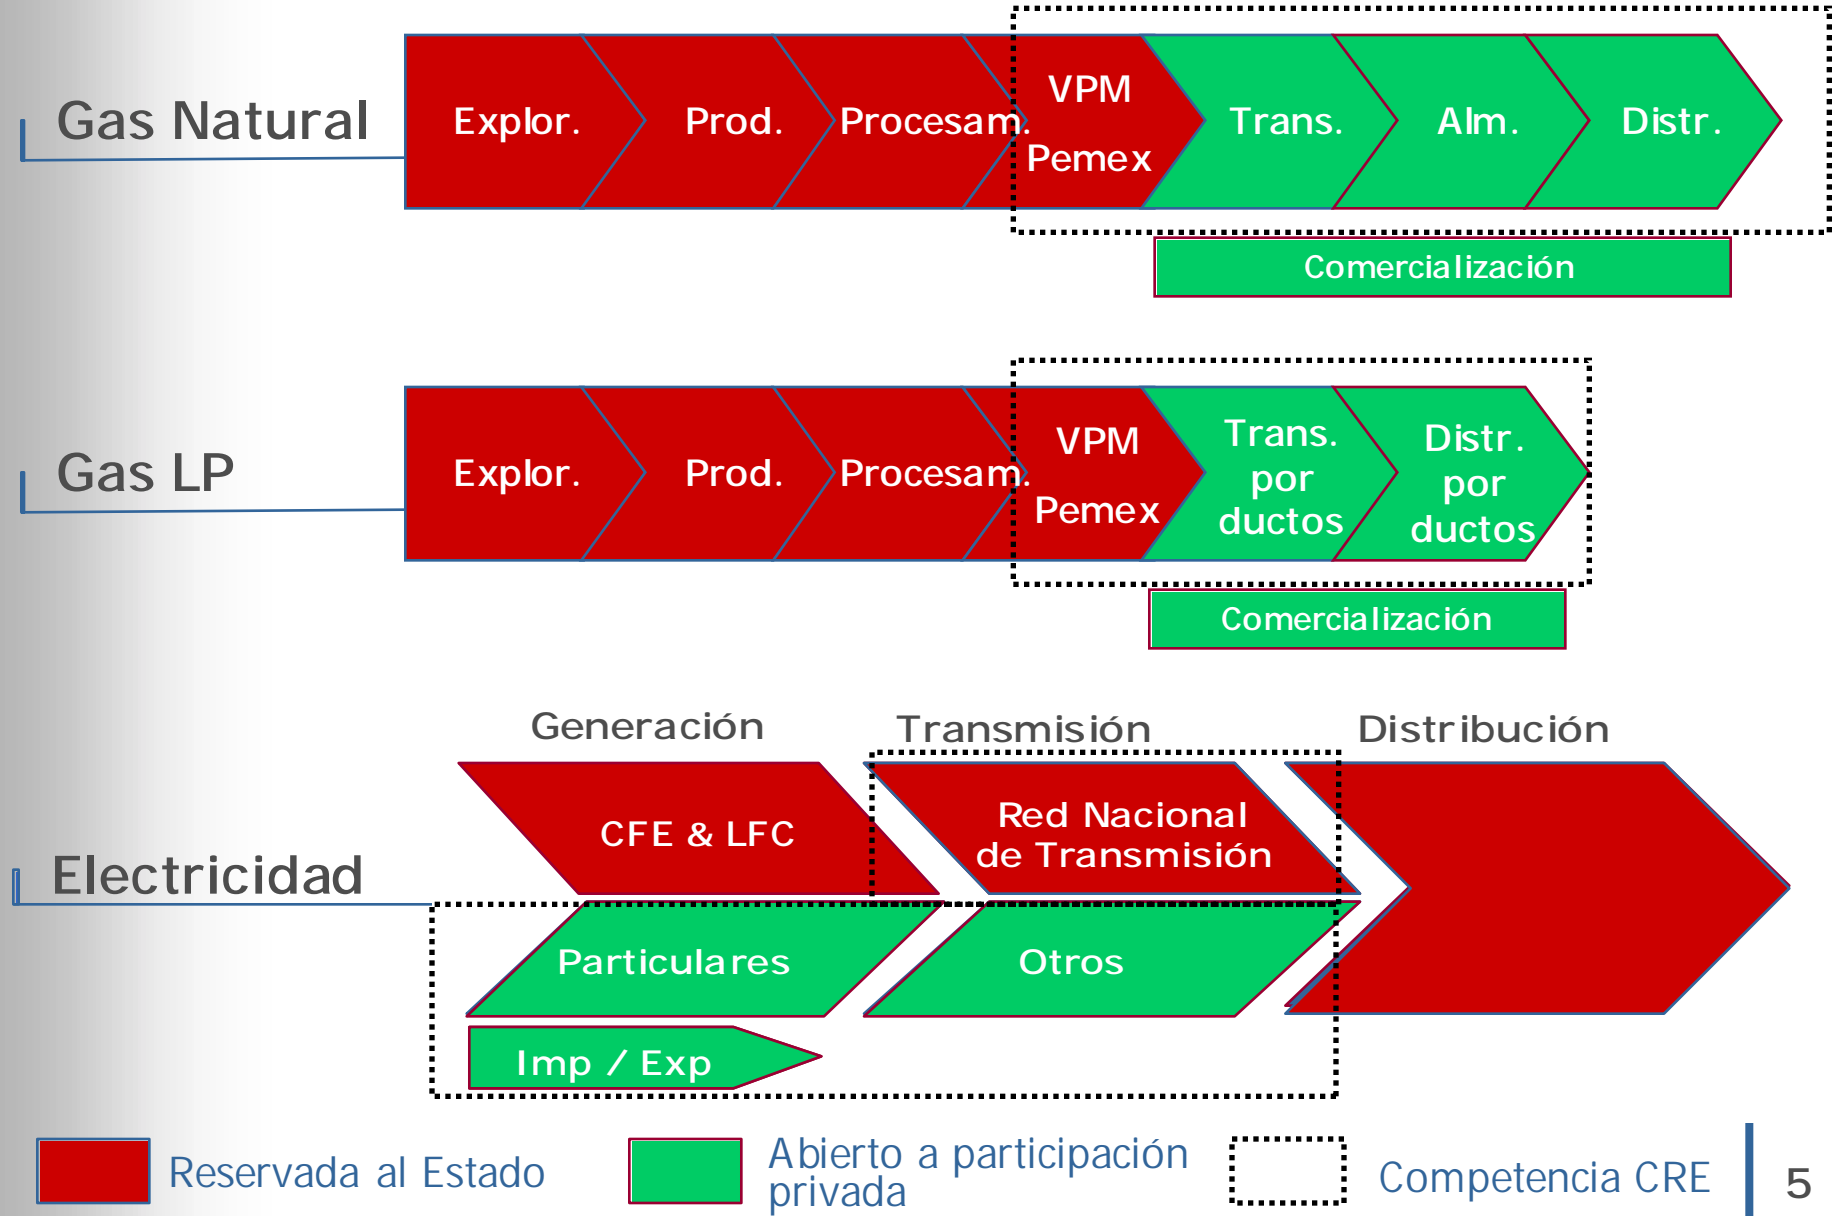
Gas Natural

Explor.

Prod.

Procesam.

VPM Pemex

Trans.

Alm.

Distr.

Comercialización

Gas LP

Explor.

Prod.

Procesam.

VPM Pemex

Trans. por ductos

Distr. por ductos

Comercialización

Generación

Transmisión

Distribución

Electricidad

CFE & LFC

Red Nacional de Transmisión

Particulares

Otros

Imp / Exp

Reservada al Estado

Abierto a participación privada

Competencia CRE

5